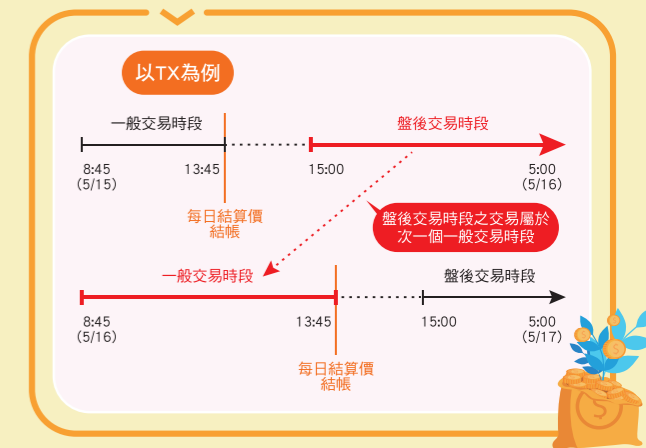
以TX為例

一般交易時段

盤後交易時段

8:45
(5/15)

13:45

15:00

5:00
(5/16)

每日結算價
結帳

盤後交易時段之交易屬於次一個一般交易時段

一般交易時段

盤後交易時段

8:45
(5/16)

13:45

15:00

5:00
(5/17)

每日結算價
結帳